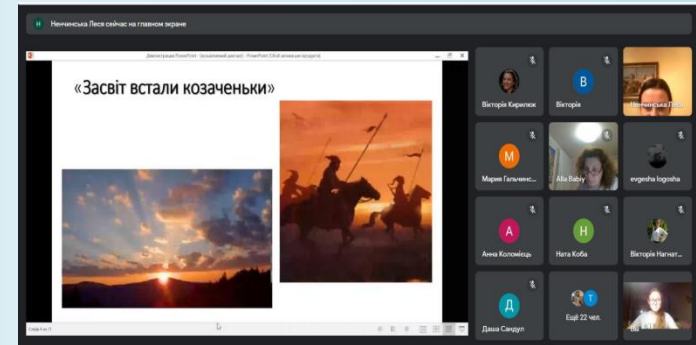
Н Нечинська Леся сейчас на главном экране

Демонстрація PowerPoint - [козацький диктант] - PowerPoint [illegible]

«Засвіт встали козаченьки»

Слайд 4 из 11

Вікторія Кирилюк
В Вікторія
Нечинська Леся
М Мария Гальчинс...
Alla Babiy
evgesha logosha
А Анна Коломієць
Н Ната Коба
Вікторія Нагнат...
Д Даша Сандул
Ещё 22 чел.